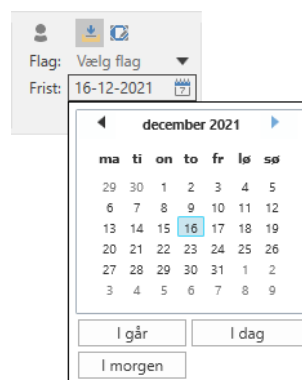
Flag: Vælg flag
Frist: 16-12-2021

december 2021

| ma | ti | on | to | fr | lø | sø |
|---|---|---|---|---|---|---|
| 29 | 30 | 1 | 2 | 3 | 4 | 5 |
| 6 | 7 | 8 | 9 | 10 | 11 | 12 |
| 13 | 14 | 15 | 16 | 17 | 18 | 19 |
| 20 | 21 | 22 | 23 | 24 | 25 | 26 |
| 27 | 28 | 29 | 30 | 31 | 1 | 2 |
| 3 | 4 | 5 | 6 | 7 | 8 | 9 |

I går
I dag
I morgen